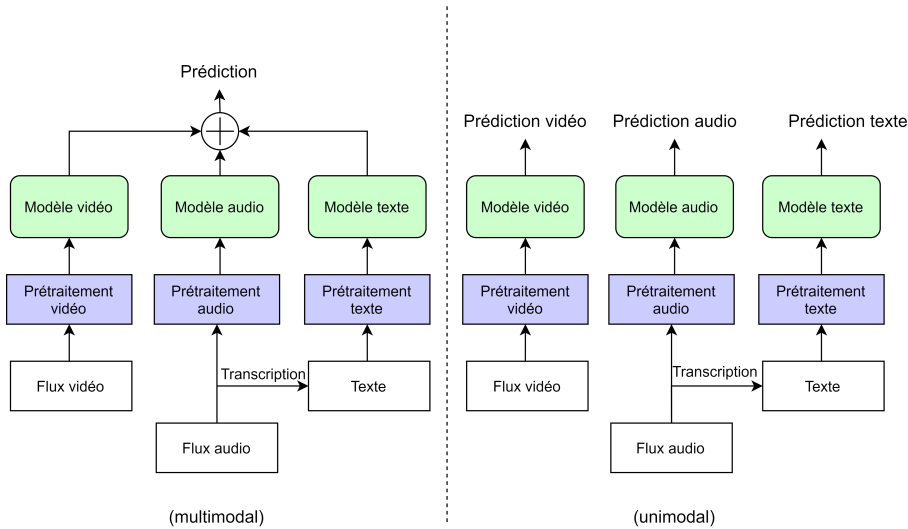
Prédiction

Modèle vidéo

Modèle audio

Modèle texte

Prétraitement vidéo

Prétraitement audio

Prétraitement texte

Flux vidéo

Transcription

Texte

Flux audio

(multimodal)

Prédiction vidéo

Prédiction audio

Prédiction texte

Modèle vidéo

Modèle audio

Modèle texte

Prétraitement vidéo

Prétraitement audio

Prétraitement texte

Flux vidéo

Transcription

Texte

Flux audio

(unimodal)